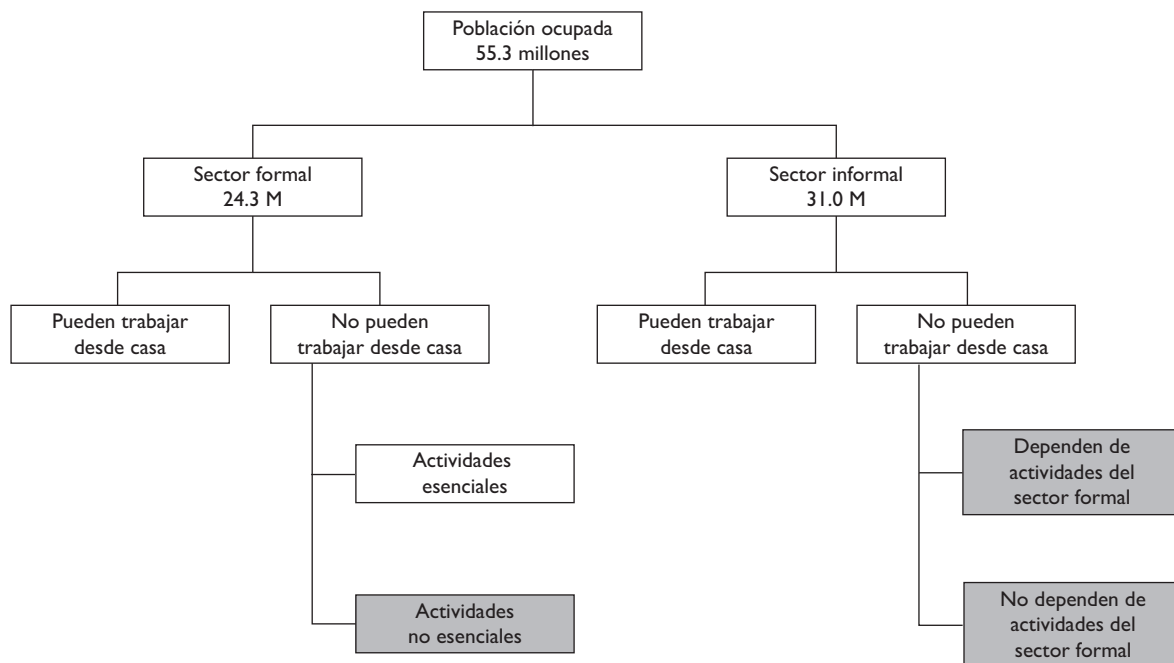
Población ocupada
55.3 millones

Sector formal
24.3 M

Sector informal
31.0 M

Pueden trabajar desde casa

No pueden trabajar desde casa

Pueden trabajar desde casa

No pueden trabajar desde casa

Actividades esenciales

Actividades no esenciales

Dependen de actividades del sector formal

No dependen de actividades del sector formal